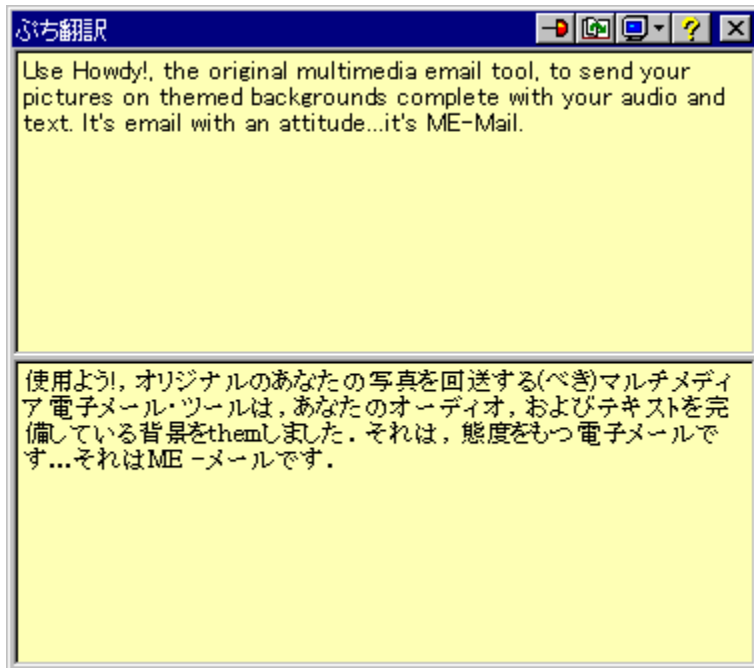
ぷち翻訳

Use Howdy!, the original multimedia email tool, to send your pictures on themed backgrounds complete with your audio and text. It's email with an attitude...it's ME-Mail.

使用よう!, オリジナルのあなたの写真を回送する(べき)マルチメディア電子メール・ツールは, あなたのオーディオ, およびテキストを完備している背景をthemしました. それは, 態度をもつ電子メールです...それはME -メールです.